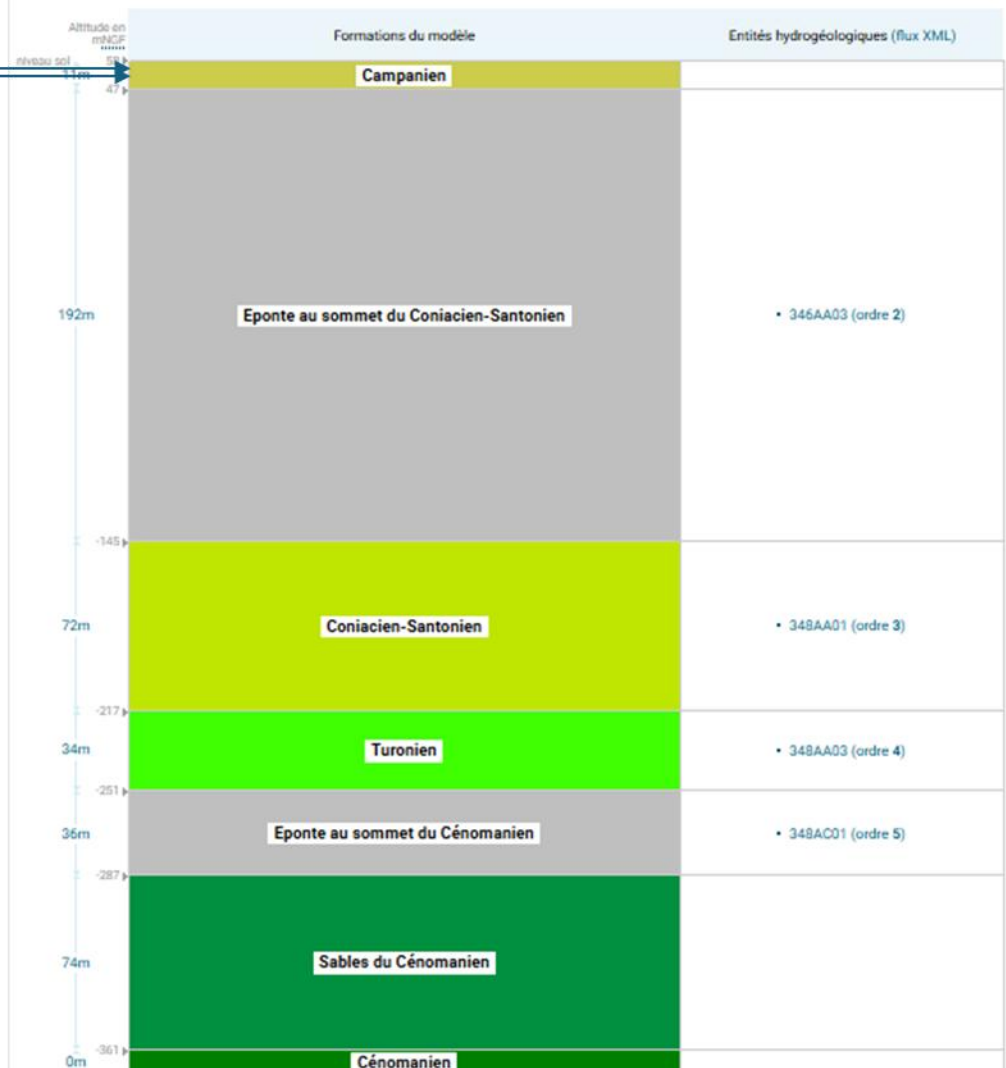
| Altitude en mNGF | Formations du modèle | Entités hydrogéologiques (flux XML) |
|---|---|---|
| niveau sol 58 / 11m / 47 | Campanien | |
| 192m / -145 | Eponte au sommet du Coniacien-Santonien | • 346AA03 (ordre 2) |
| 72m / -217 | Coniacien-Santonien | • 348AA01 (ordre 3) |
| 34m / -251 | Turonien | • 348AA03 (ordre 4) |
| 36m / -287 | Eponte au sommet du Cénomanien | • 348AC01 (ordre 5) |
| 74m / -361 | Sables du Cénomanien | |
| 0m | Cénomanien | |